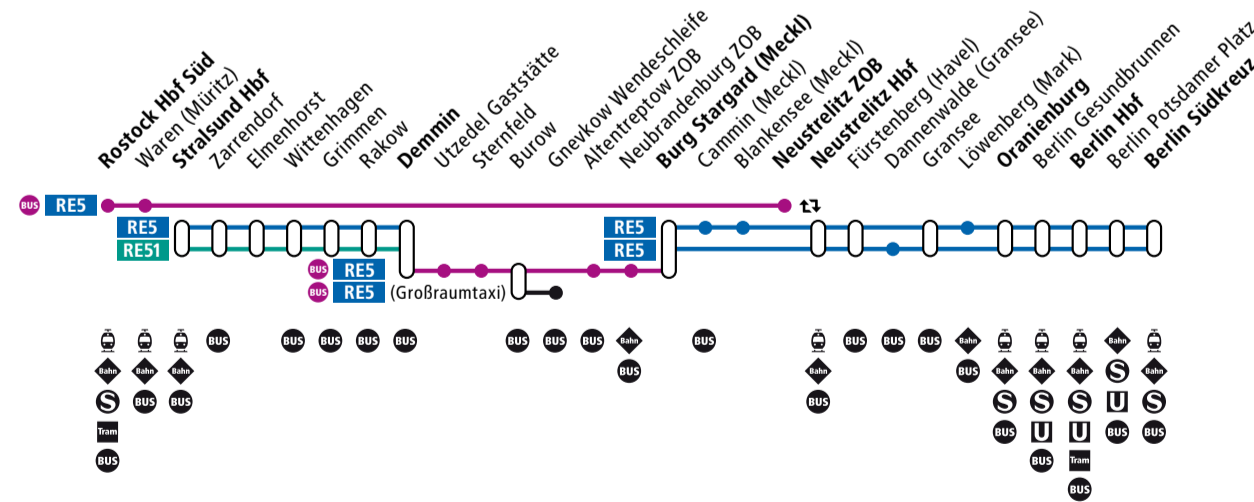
Rostock Hbf Süd
Waren (Müritz)
Stralsund Hbf
Zarrendorf
Elmenhorst
Wittenhagen
Grimmen
Rakow
Demmin
Utzedel Gaststätte
Sternfeld
Burow
Gnevkow Wendeschleife
Altentreptow ZOB
Neubrandenburg ZOB
Burg Stargard (Meckl)
Cammin (Meckl)
Blankensee (Meckl)
Neustrelitz ZOB
Neustrelitz Hbf
Fürstenberg (Havel)
Dannenwalde (Gransee)
Gransee
Löwenberg (Mark)
Oranienburg
Berlin Gesundbrunnen
Berlin Hbf
Berlin Potsdamer Platz
Berlin Südkreuz

BUS RE5
RE5
RE51
BUS RE5
BUS RE5 (Großraumtaxi)
RE5
RE5

Bahn S Tram BUS
Bahn BUS
Bahn BUS
BUS
BUS
BUS
BUS
BUS
BUS
BUS
BUS
Bahn BUS
BUS
Bahn BUS
BUS
BUS
BUS
Bahn BUS
Bahn S BUS
Bahn S U BUS
Bahn S U Tram BUS
Bahn S U BUS
Bahn S BUS